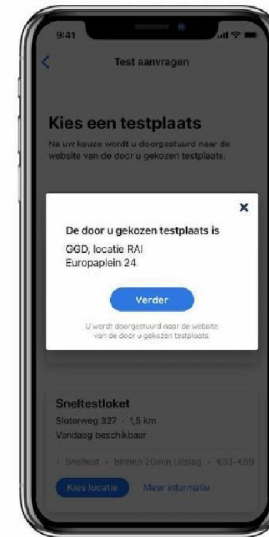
9:41

Test aanvragen

Kies een testplaats

Na uw keuze wordt u doorgestuurd naar de website van de door u gekozen testplaats.

×

De door u gekozen testplaats is
GGD, locatie RAI
Europaplein 24

Verder

U wordt doorgestuurd naar de website van de door u gekozen testplaats.

Sneltestloket
Sloterweg 327 · 1,5 km
Vandaag beschikbaar

• Sneltest • binnen 20min uitslag • €33-€69

Kies locatie Meer informatie